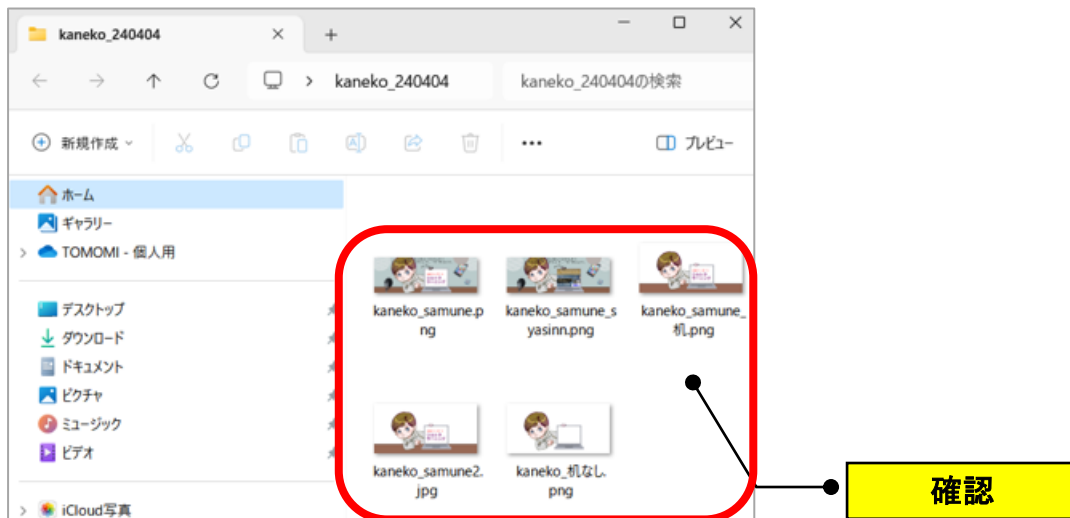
kaneko_240404

kaneko_240404

kaneko_240404の検索

新規作成

プレビュー

ホーム
ギャラリー
TOMOMI - 個人用

デスクトップ
ダウンロード
ドキュメント
ピクチャ
ミュージック
ビデオ

iCloud写真

kaneko_samune.png
kaneko_samune_syasinn.png
kaneko_samune_机.png
kaneko_samune2.jpg
kaneko_机なし.png

確認